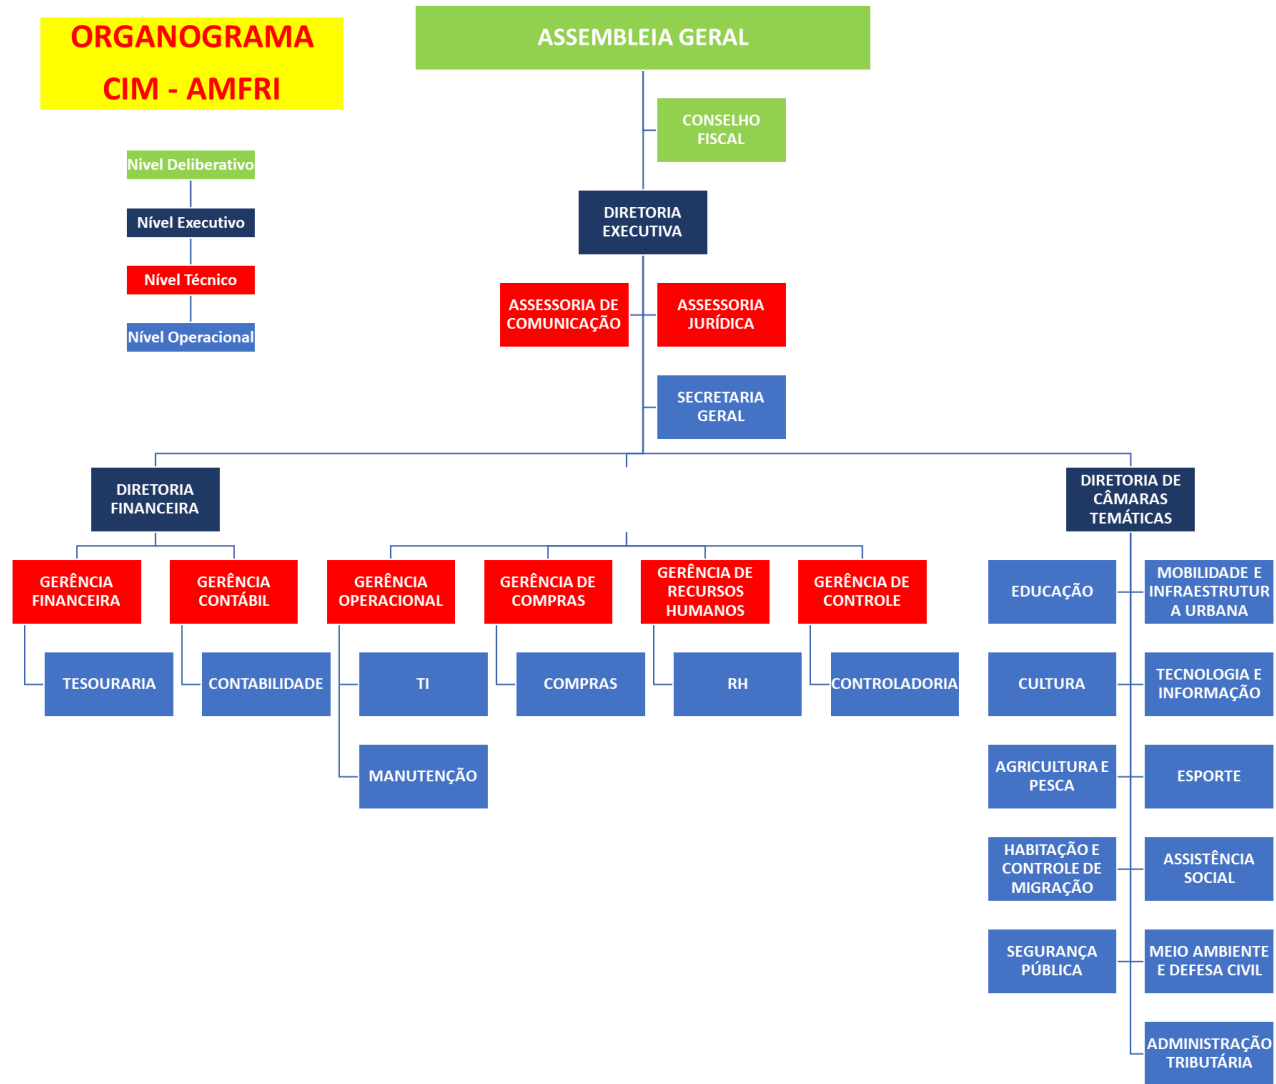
ORGANOGRAMA
CIM - AMFRI

ASSEMBLEIA GERAL

Nível Deliberativo
Nível Executivo
Nível Técnico
Nível Operacional

CONSELHO FISCAL

DIRETORIA EXECUTIVA

ASSESSORIA DE COMUNICAÇÃO
ASSESSORIA JURÍDICA

SECRETARIA GERAL

DIRETORIA FINANCEIRA

DIRETORIA DE CÂMARAS TEMÁTICAS

GERÊNCIA FINANCEIRA
GERÊNCIA CONTÁBIL
GERÊNCIA OPERACIONAL
GERÊNCIA DE COMPRAS
GERÊNCIA DE RECURSOS HUMANOS
GERÊNCIA DE CONTROLE

TESOURARIA
CONTABILIDADE
TI
MANUTENÇÃO
COMPRAS
RH
CONTROLADORIA

EDUCAÇÃO
MOBILIDADE E INFRAESTRUTURA URBANA
CULTURA
TECNOLOGIA E INFORMAÇÃO
AGRICULTURA E PESCA
ESPORTE
HABITAÇÃO E CONTROLE DE MIGRAÇÃO
ASSISTÊNCIA SOCIAL
SEGURANÇA PÚBLICA
MEIO AMBIENTE E DEFESA CIVIL
ADMINISTRAÇÃO TRIBUTÁRIA